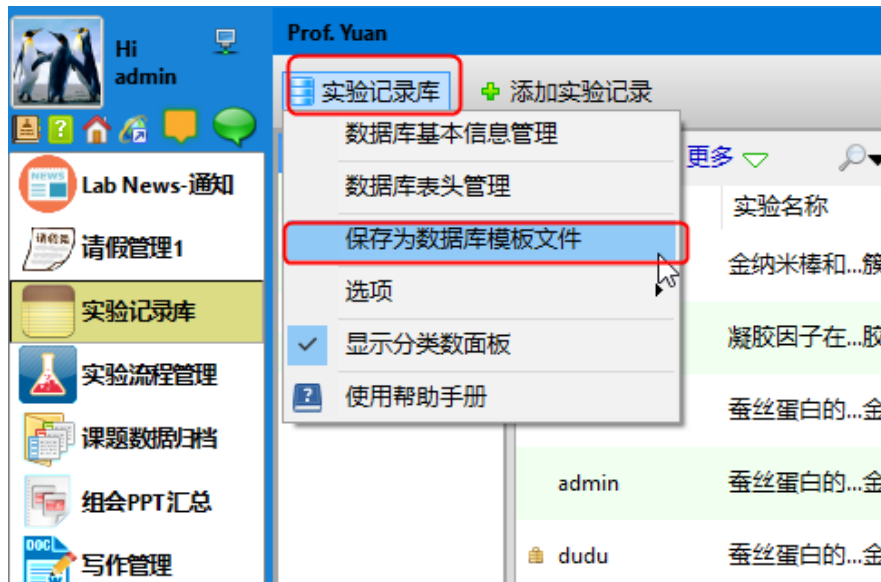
Hi
admin

Lab News-通知
请假管理1
实验记录库
实验流程管理
课题数据归档
组会PPT汇总
写作管理

Prof. Yuan

实验记录库
添加实验记录

数据库基本信息管理
数据库表头管理
保存为数据库模板文件
选项
显示分类数面板
使用帮助手册

更多
实验名称
金纳米棒和...籏
凝胶因子在...胶
蚕丝蛋白的...金
admin 蚕丝蛋白的...金
dudu 蚕丝蛋白的...金